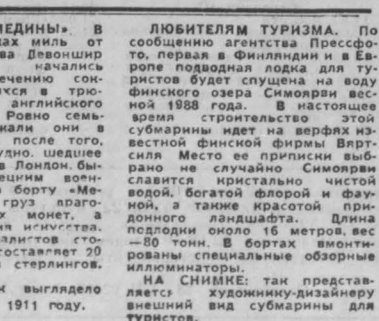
ЕДИНЫ». В
ах миль от
на Девоншир
начались
ечению сок-
хся в трю-
английского
Ровно семь-
кали они в
после того,
удно, шедшее
Лондон, бы-
ецким воен-
борту «Ме-
груз драго-
монет, а
ия искусства.
иалистов сто-
оставляет 20
стерлингов.

выглядело
1911 году.

ЛЮБИТЕЛЯМ ТУРИЗМА. По сообщению агентства Прессфото, первая в Финляндии и в Европе подводная лодка для туристов будет спущена на воду финского озера Симоярви весной 1988 года. В настоящее время строительство этой субмарины идет на верфях известной финской фирмы Вяртсиля Место ее приписки выбрано не случайно Симоярви славится кристально чистой водой, богатой флорой и фауной, а также красотой придонного ландшафта. Длина подлодки около 16 метров, вес — 80 тонн. В бортах вмонтированы специальные обзорные иллюминаторы.

НА СНИМКЕ: так представляется художнику-дизайнеру внешний вид субмарины для туристов.